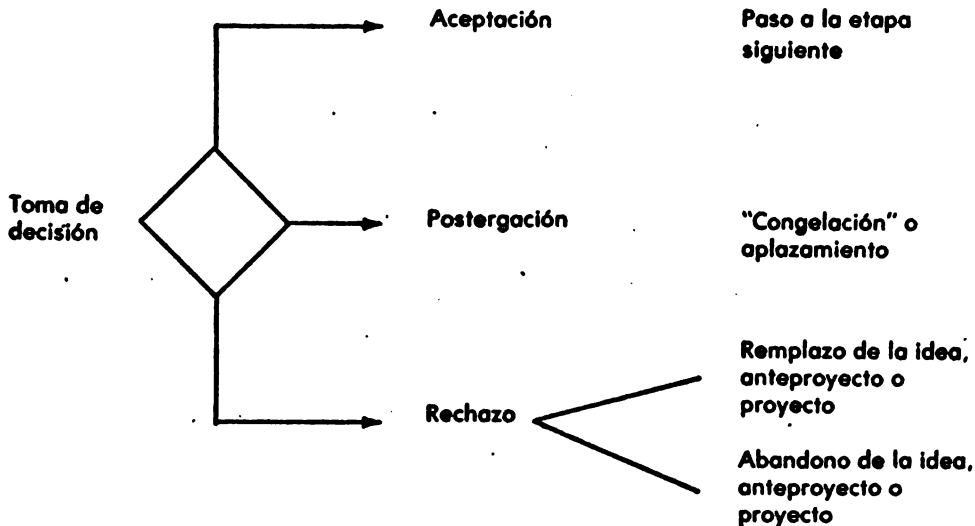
Toma de decisión

Aceptación

Paso a la etapa siguiente

Postergación

"Congelación" o aplazamiento

Rechazo

Remplazo de la idea, anteproyecto o proyecto

Abandono de la idea, anteproyecto o proyecto